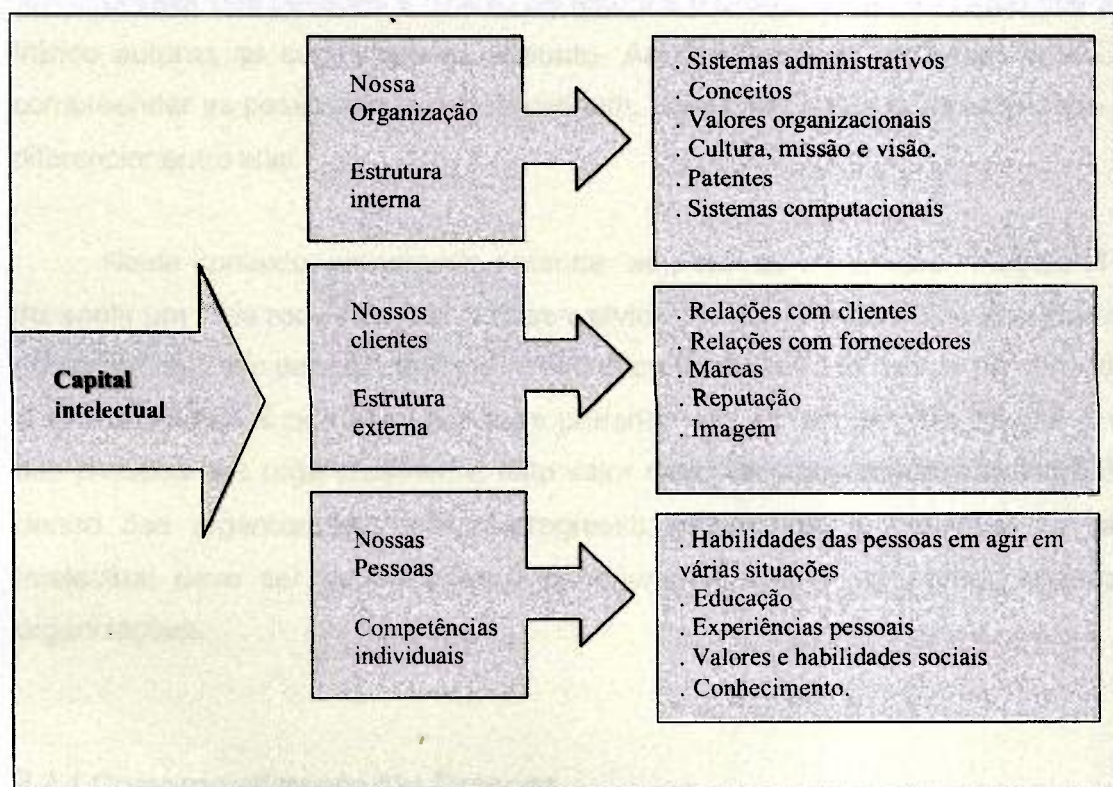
Capital intelectual

Nossa Organização

Estrutura interna

. Sistemas administrativos
. Conceitos
. Valores organizacionais
. Cultura, missão e visão.
. Patentes
. Sistemas computacionais

Nossos clientes

Estrutura externa

. Relações com clientes
. Relações com fornecedores
. Marcas
. Reputação
. Imagem

Nossas Pessoas

Competências individuais

. Habilidades das pessoas em agir em várias situações
. Educação
. Experiências pessoais
. Valores e habilidades sociais
. Conhecimento.